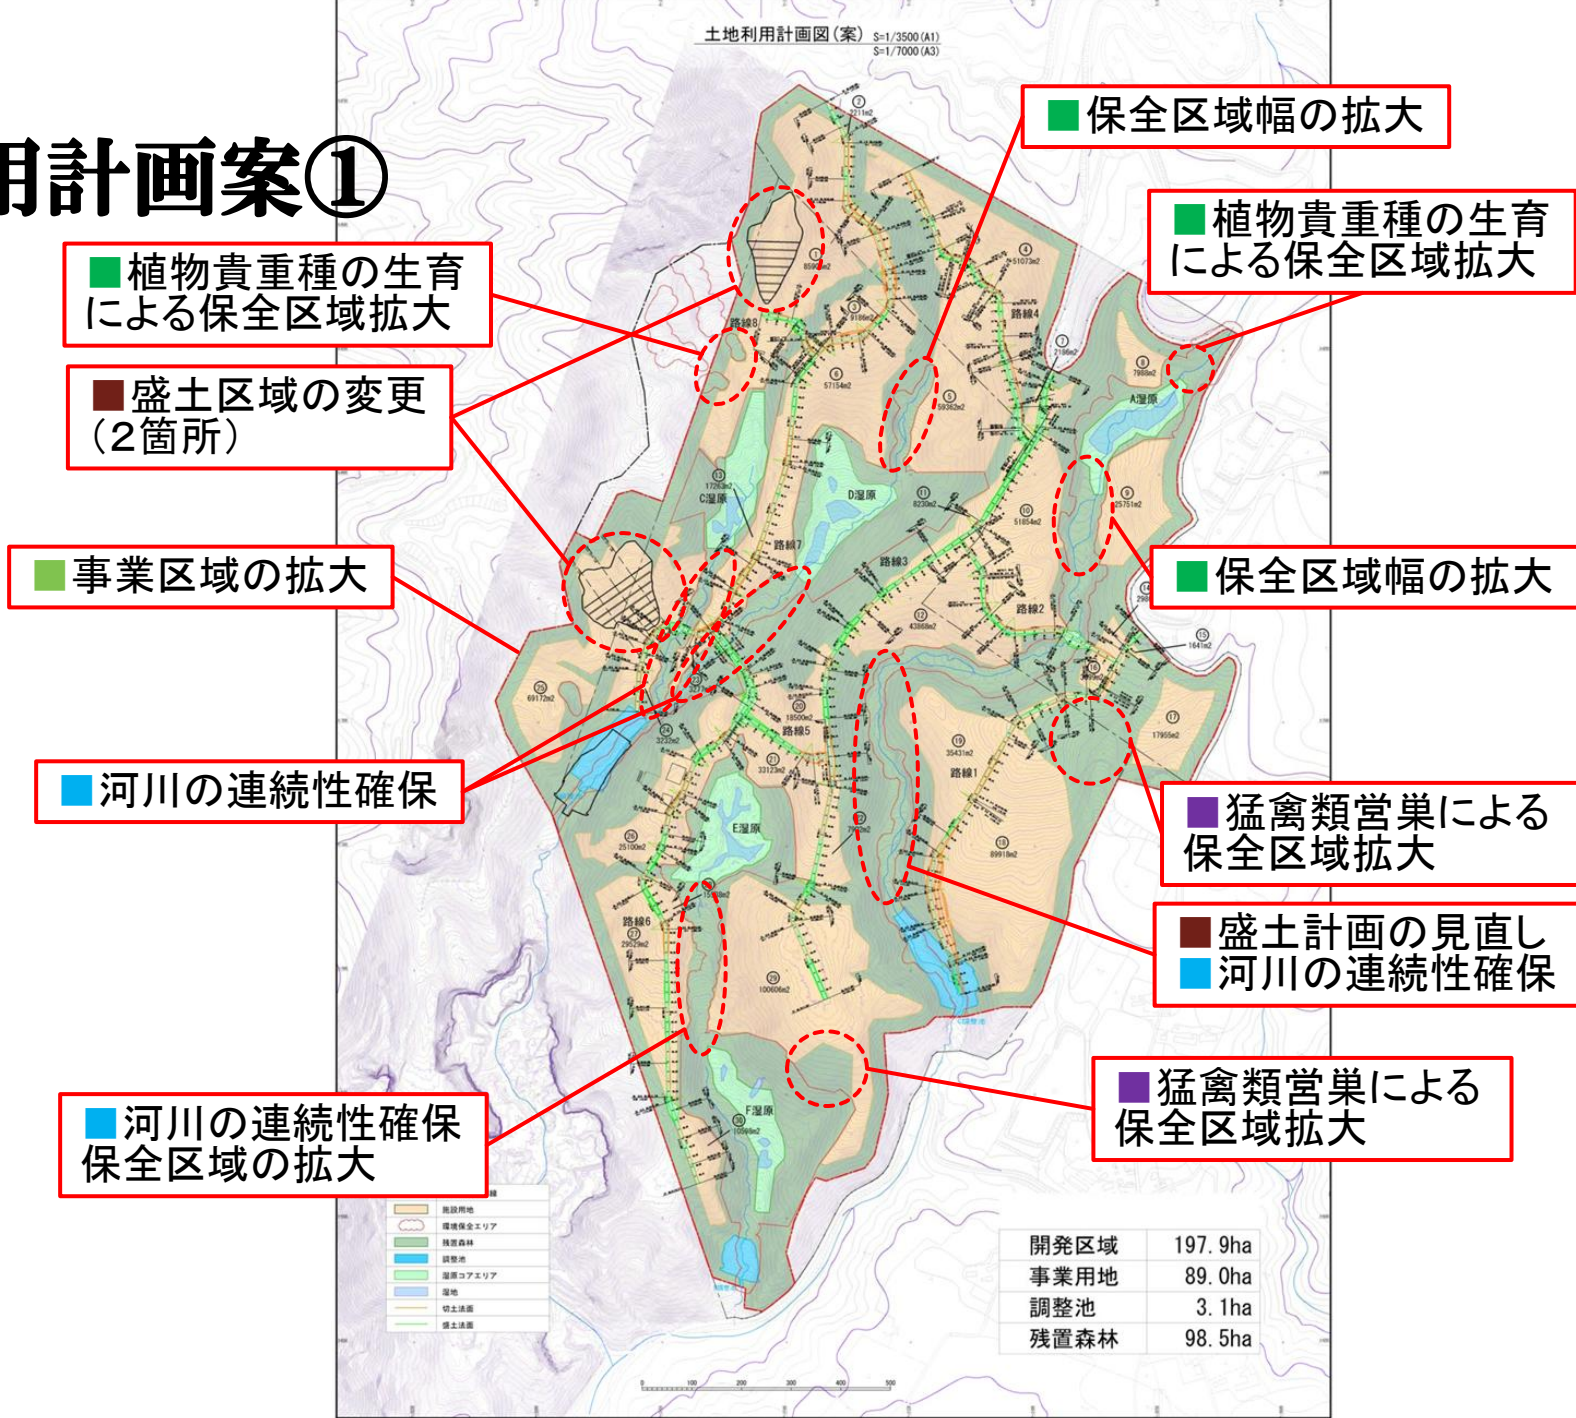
用計画案①

土地利用計画図（案） S=1/3500 (A1) S=1/7000 (A3)

■保全区域幅の拡大

■植物貴重種の生育による保全区域拡大

■植物貴重種の生育による保全区域拡大

■盛土区域の変更（2箇所）

■事業区域の拡大

■保全区域幅の拡大

■河川の連続性確保

■猛禽類営巣による保全区域拡大

■盛土計画の見直し
■河川の連続性確保

■猛禽類営巣による保全区域拡大

■河川の連続性確保
保全区域の拡大

路線8
路線4
路線7
路線3
路線2
路線5
路線1
路線6
A湿原
C湿原
D湿原
E湿原
F湿原

| 開発区域 | 197.9ha |
|---|---|
| 事業用地 | 89.0ha |
| 調整池 | 3.1ha |
| 残置森林 | 98.5ha |